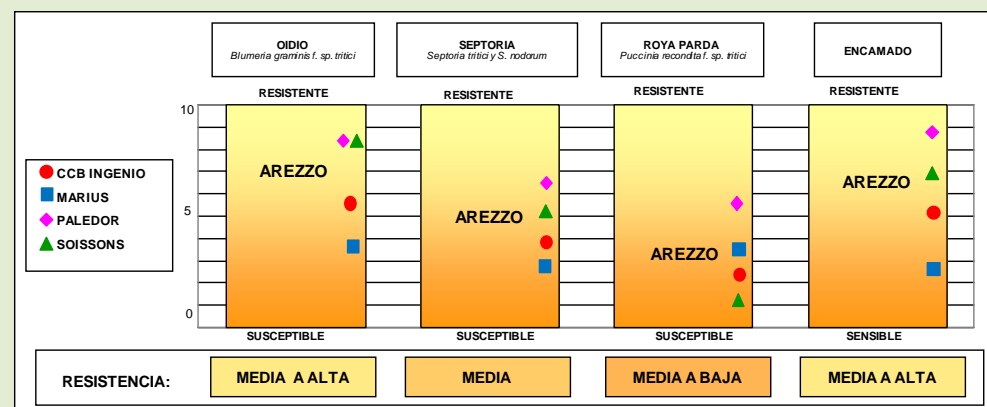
OIDIO
Blumeria graminis f. sp. tritici

SEPTORIA
Septoria tritici y S. nodorum

ROYA PARDA
Puccinia recondita f. sp. tritici

ENCAMADO

RESISTENTE RESISTENTE RESISTENTE RESISTENTE

10
5
0

CCB INGENIO
MARIUS
PALEDOR
SOISSONS

AREZZO AREZZO AREZZO AREZZO

SUSCEPTIBLE SUSCEPTIBLE SUSCEPTIBLE SENSIBLE

RESISTENCIA: MEDIA A ALTA MEDIA MEDIA A BAJA MEDIA A ALTA